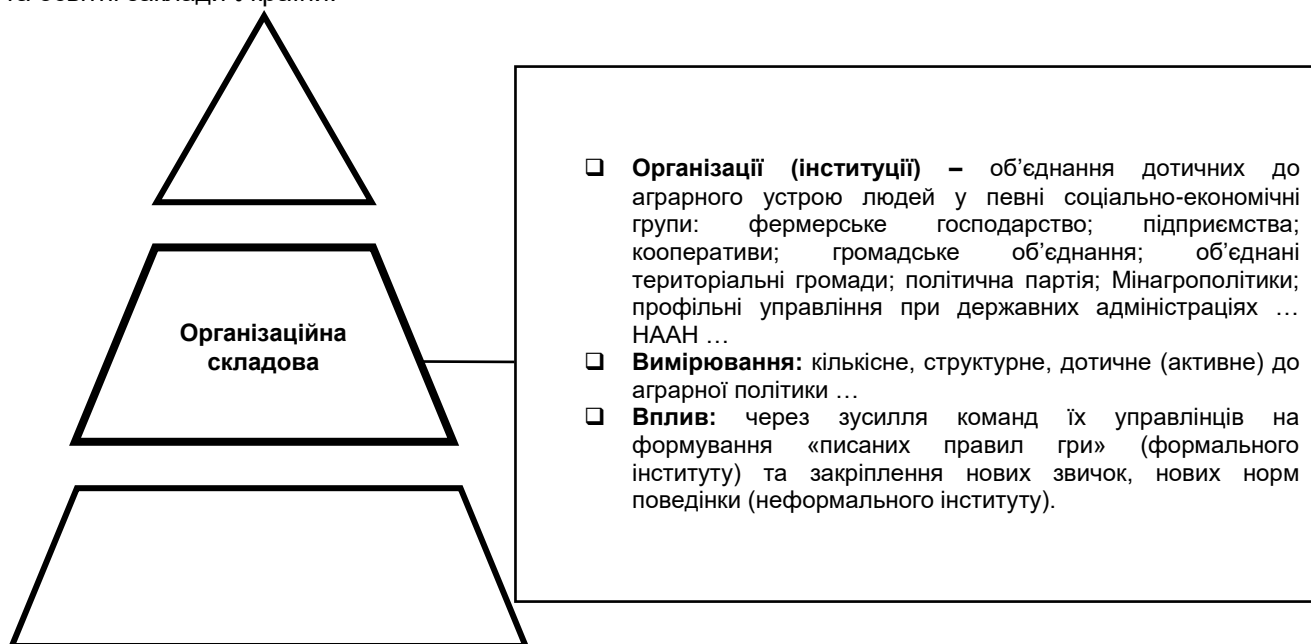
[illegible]

Організаційна складова

❑ **Організації (інституції) –** об'єднання дотичних до аграрного устрою людей у певні соціально-економічні групи: фермерське господарство; підприємства; кооперативи; громадське об'єднання; об'єднані територіальні громади; політична партія; Мінагрополітики; профільні управління при державних адміністраціях … НААН …

❑ **Вимірювання:** кількісне, структурне, дотичне (активне) до аграрної політики …

❑ **Вплив:** через зусилля команд їх управлінців на формування «писаних правил гри» (формального інституту) та закріплення нових звичок, нових норм поведінки (неформального інституту).